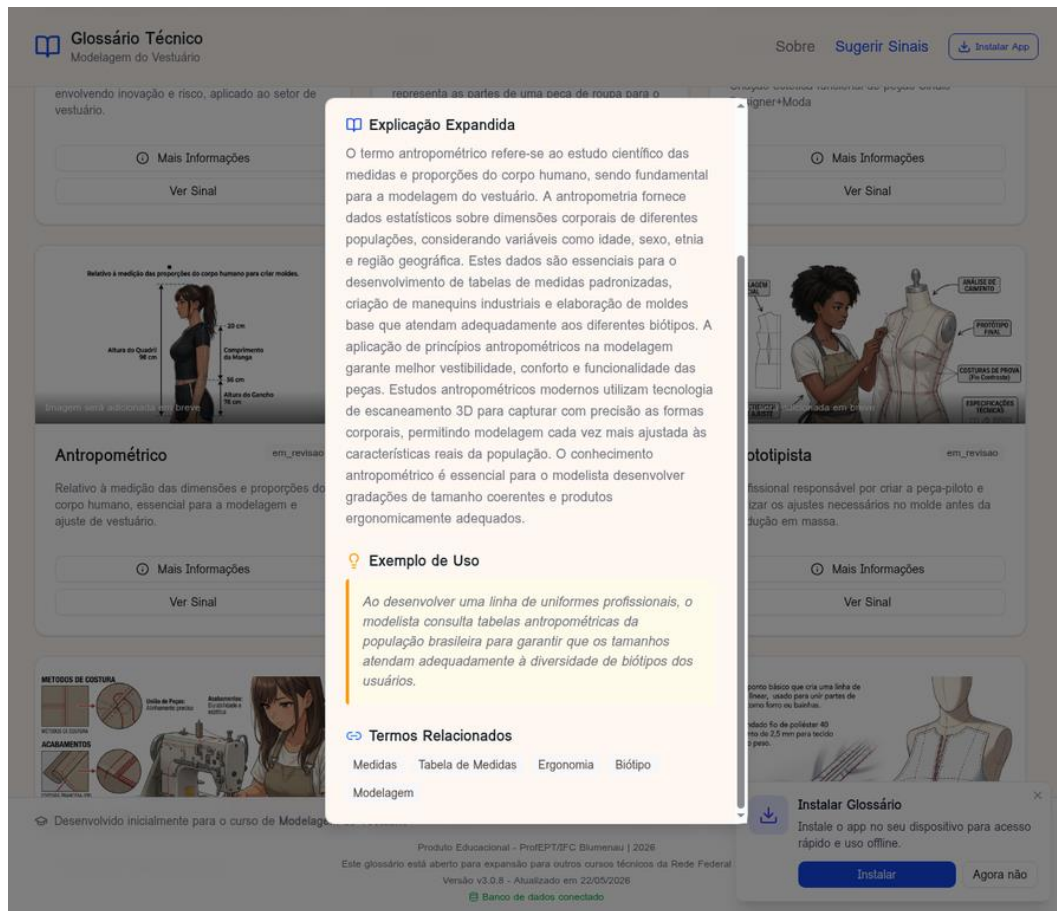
Glossário Técnico
Modelagem do Vestuário

Sobre Sugerir Sinais Instalar App

envolvendo inovação e risco, aplicado ao setor de vestuário.

Mais Informações
Ver Sinal

representa as partes de uma peça de roupa para o

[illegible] Designer+Moda

Mais Informações
Ver Sinal

Relativo à medição das proporções do corpo humano para criar moldes.

Altura do Quadril 98 cm
20 cm
Comprimento da Manga
56 cm
Altura do Gancho 76 cm

Imagem será adicionada em breve

Antropométrico em_revisao

Relativo à medição das dimensões e proporções do corpo humano, essencial para a modelagem e ajuste de vestuário.

Mais Informações
Ver Sinal

ANÁLISE DE CAIMENTO
PROTÓTIPO FINAL
COSTURAS DE PROVA (Fio Contraste)
ESPECIFICAÇÕES TÉCNICAS

Imagem será adicionada em breve

Prototipista em_revisao

Profissional responsável por criar a peça-piloto e realizar os ajustes necessários no molde antes da produção em massa.

Mais Informações
Ver Sinal

MÉTODOS DE COSTURA
União de Peças
Acabamentos
ACABAMENTOS

ponto básico que cria uma linha de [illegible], usado para unir partes de como forro ou bainhas.

Explicação Expandida

O termo antropométrico refere-se ao estudo científico das medidas e proporções do corpo humano, sendo fundamental para a modelagem do vestuário. A antropometria fornece dados estatísticos sobre dimensões corporais de diferentes populações, considerando variáveis como idade, sexo, etnia e região geográfica. Estes dados são essenciais para o desenvolvimento de tabelas de medidas padronizadas, criação de manequins industriais e elaboração de moldes base que atendam adequadamente aos diferentes biótipos. A aplicação de princípios antropométricos na modelagem garante melhor vestibilidade, conforto e funcionalidade das peças. Estudos antropométricos modernos utilizam tecnologia de escaneamento 3D para capturar com precisão as formas corporais, permitindo modelagem cada vez mais ajustada às características reais da população. O conhecimento antropométrico é essencial para o modelista desenvolver gradações de tamanho coerentes e produtos ergonomicamente adequados.

Exemplo de Uso

Ao desenvolver uma linha de uniformes profissionais, o modelista consulta tabelas antropométricas da população brasileira para garantir que os tamanhos atendam adequadamente à diversidade de biótipos dos usuários.

Termos Relacionados

Medidas Tabela de Medidas Ergonomia Biótipo Modelagem

Desenvolvido inicialmente para o curso de Modelagem do Vestuário

Produto Educacional - ProfEPT/IFC Blumenau | 2026
Este glossário está aberto para expansão para outros cursos técnicos da Rede Federal
Versão v3.0.8 - Atualizado em 22/05/2026
Banco de dados conectado

Instalar Glossário
Instale o app no seu dispositivo para acesso rápido e uso offline.
Instalar Agora não